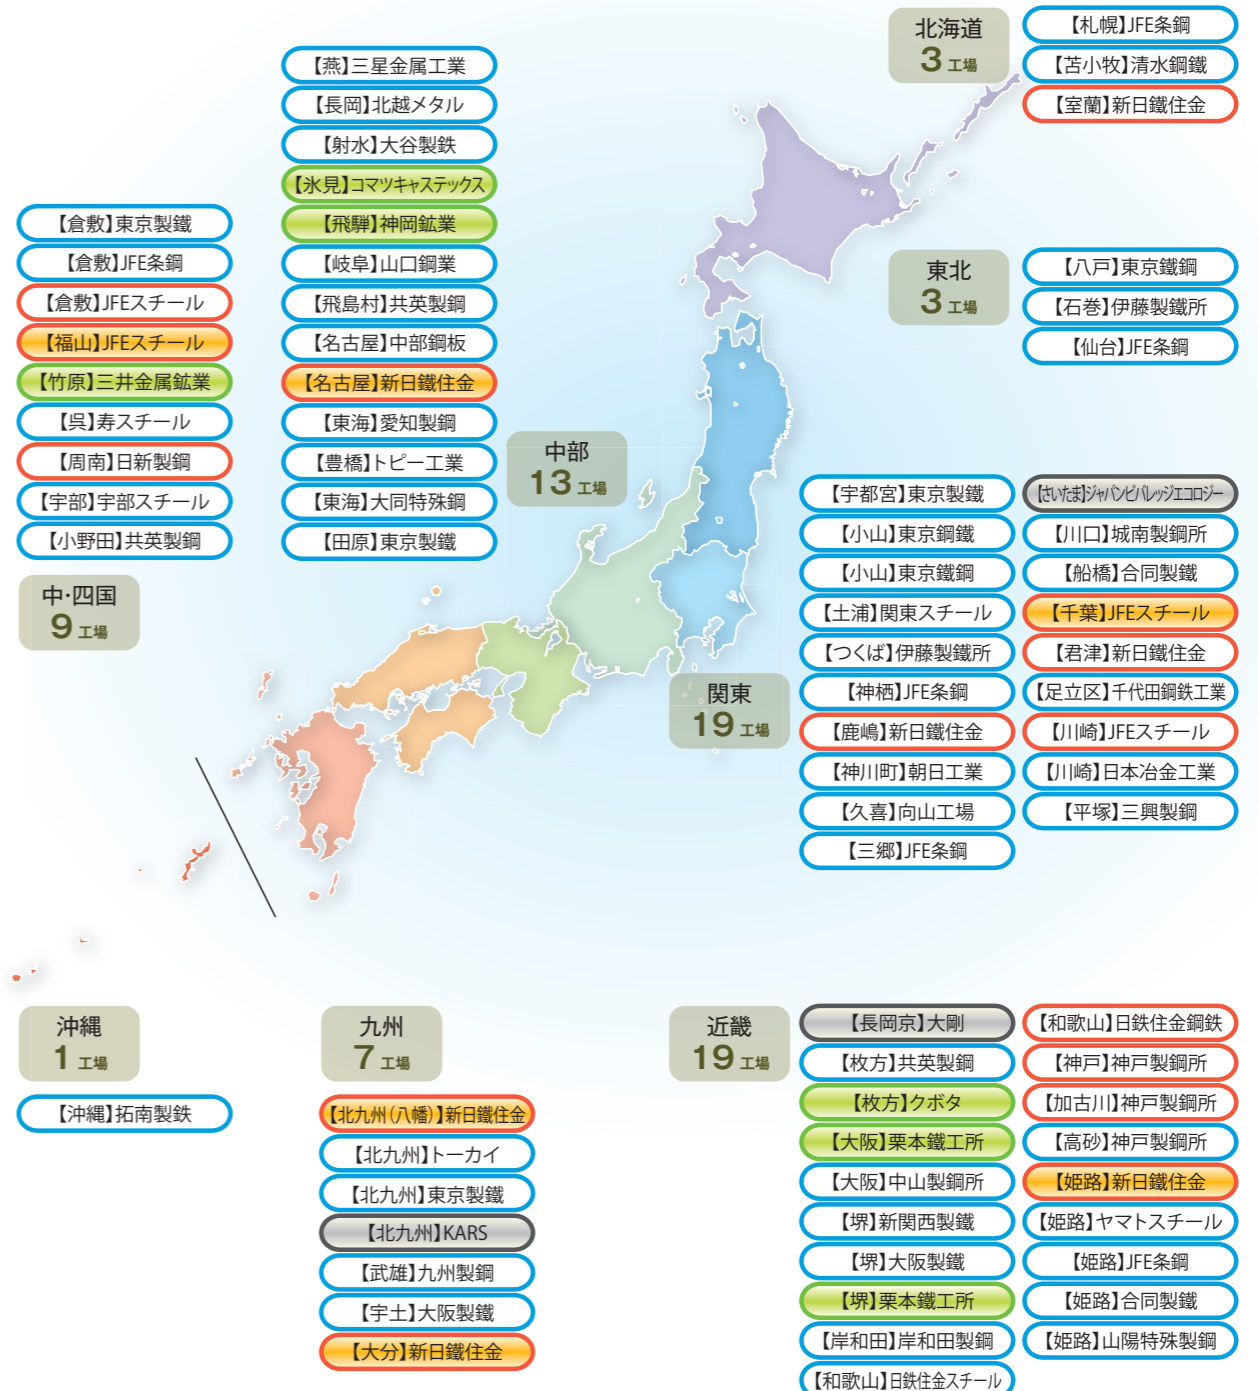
北海道
3 工場

【札幌】JFE条鋼
【苫小牧】清水鋼鐵
【室蘭】新日鐵住金

【燕】三星金属工業
【長岡】北越メタル
【射水】大谷製鉄
【氷見】コマツキャステックス
【飛騨】神岡鉱業
【岐阜】山口鋼業
【飛島村】共英製鋼
【名古屋】中部鋼板
【名古屋】新日鐵住金
【東海】愛知製鋼
【豊橋】トピー工業
【東海】大同特殊鋼
【田原】東京製鐵

【倉敷】東京製鐵
【倉敷】JFE条鋼
【倉敷】JFEスチール
【福山】JFEスチール
【竹原】三井金属鉱業
【呉】寿スチール
【周南】日新製鋼
【宇部】宇部スチール
【小野田】共英製鋼

東北
3 工場

【八戸】東京鐵鋼
【石巻】伊藤製鐵所
【仙台】JFE条鋼

中部
13 工場

【宇都宮】東京製鐵
【小山】東京鋼鐵
【小山】東京鐵鋼
【土浦】関東スチール
【つくば】伊藤製鐵所
【神栖】JFE条鋼
【鹿嶋】新日鐵住金
【神川町】朝日工業
【久喜】向山工場
【三郷】JFE条鋼

【さいたま】ジャパンビバレッジエコロジー
【川口】城南製鋼所
【船橋】合同製鐵
【千葉】JFEスチール
【君津】新日鐵住金
【足立区】千代田鋼鉄工業
【川崎】JFEスチール
【川崎】日本冶金工業
【平塚】三興製鋼

中·四国
9 工場

関東
19 工場

沖縄
1 工場

【沖縄】拓南製鉄

九州
7 工場

【北九州(八幡)】新日鐵住金
【北九州】トーカイ
【北九州】東京製鐵
【北九州】KARS
【武雄】九州製鋼
【宇土】大阪製鐵
【大分】新日鐵住金

近畿
19 工場

【長岡京】大剛
【枚方】共英製鋼
【枚方】クボタ
【大阪】栗本鐵工所
【大阪】中山製鋼所
【堺】新関西製鐵
【堺】大阪製鐵
【堺】栗本鐵工所
【岸和田】岸和田製鋼
【和歌山】日鉄住金スチール

【和歌山】日鉄住金鋼鉄
【神戸】神戸製鋼所
【加古川】神戸製鋼所
【高砂】神戸製鋼所
【姫路】新日鐵住金
【姫路】ヤマトスチール
【姫路】JFE条鋼
【姫路】合同製鐵
【姫路】山陽特殊製鋼